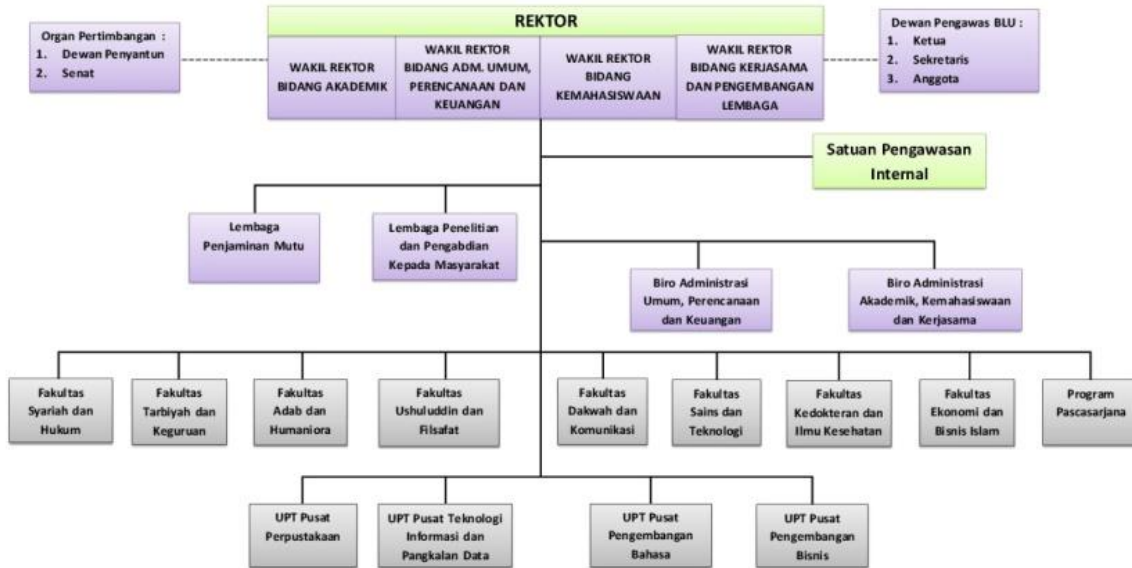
Organ Pertimbangan :
1. Dewan Penyantun
2. Senat

REKTOR

WAKIL REKTOR BIDANG AKADEMIK

WAKIL REKTOR BIDANG ADM. UMUM, PERENCANAAN DAN KEUANGAN

WAKIL REKTOR BIDANG KEMAHASISWAAN

WAKIL REKTOR BIDANG KERJASAMA DAN PENGEMBANGAN LEMBAGA

Dewan Pengawas BLU :
1. Ketua
2. Sekretaris
3. Anggota

Satuan Pengawasan Internal

Lembaga Penjaminan Mutu

Lembaga Penelitian dan Pengabdian Kepada Masyarakat

Biro Administrasi Umum, Perencanaan dan Keuangan

Biro Administrasi Akademik, Kemahasiswaan dan Kerjasama

Fakultas Syariah dan Hukum

Fakultas Tarbiyah dan Keguruan

Fakultas Adab dan Humaniora

Fakultas Ushuluddin dan Filsafat

Fakultas Dakwah dan Komunikasi

Fakultas Sains dan Teknologi

Fakultas Kedokteran dan Ilmu Kesehatan

Fakultas Ekonomi dan Bisnis Islam

Program Pascasarjana

UPT Pusat Perpustakaan

UPT Pusat Teknologi Informasi dan Pangkalan Data

UPT Pusat Pengembangan Bahasa

UPT Pusat Pengembangan Bisnis